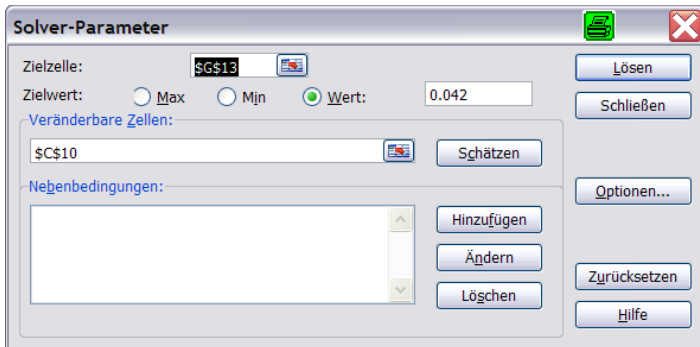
Solver-Parameter

Zielzelle: $G$13

Zielwert: Max Min Wert: 0.042

Veränderbare Zellen:

$C$10

Schätzen

Nebenbedingungen:

Hinzufügen

Ändern

Löschen

Lösen

Schließen

Optionen...

Zurücksetzen

Hilfe